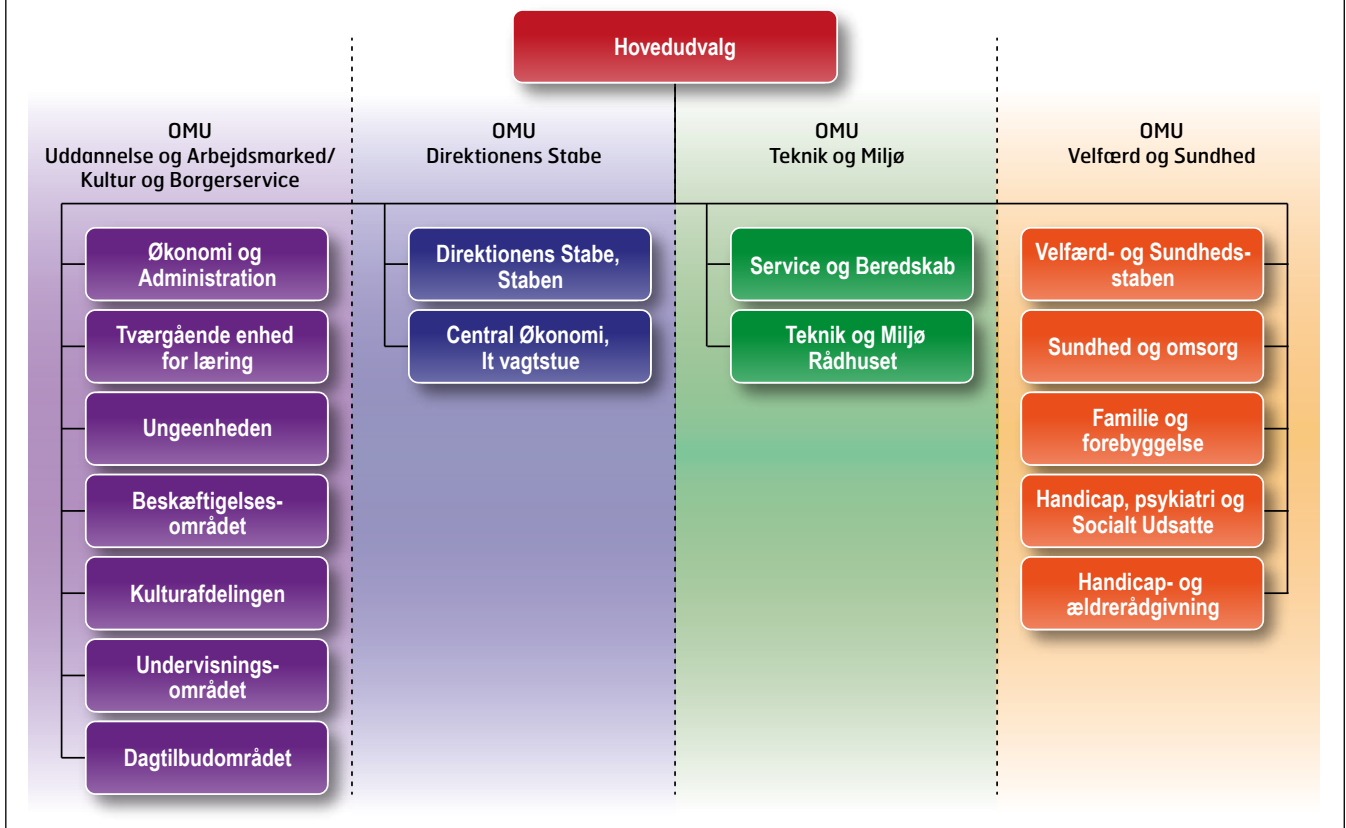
Hovedudvalg

OMU
Uddannelse og Arbejdsmarked/ Kultur og Borgerservice

Økonomi og Administration

Tværgående enhed for læring

Ungeenheden

Beskæftigelsesområdet

Kulturafdelingen

Undervisningsområdet

Dagtilbudområdet

OMU
Direktionens Stabe

Direktionens Stabe, Staben

Central Økonomi, It vagtstue

OMU
Teknik og Miljø

Service og Beredskab

Teknik og Miljø Rådhuset

OMU
Velfcærd og Sundhed

Velfærd- og Sundhedsstaben

Sundhed og omsorg

Familie og forebyggelse

Handicap, psykiatri og Socialt Udsatte

Handicap- og ældrerådgivning